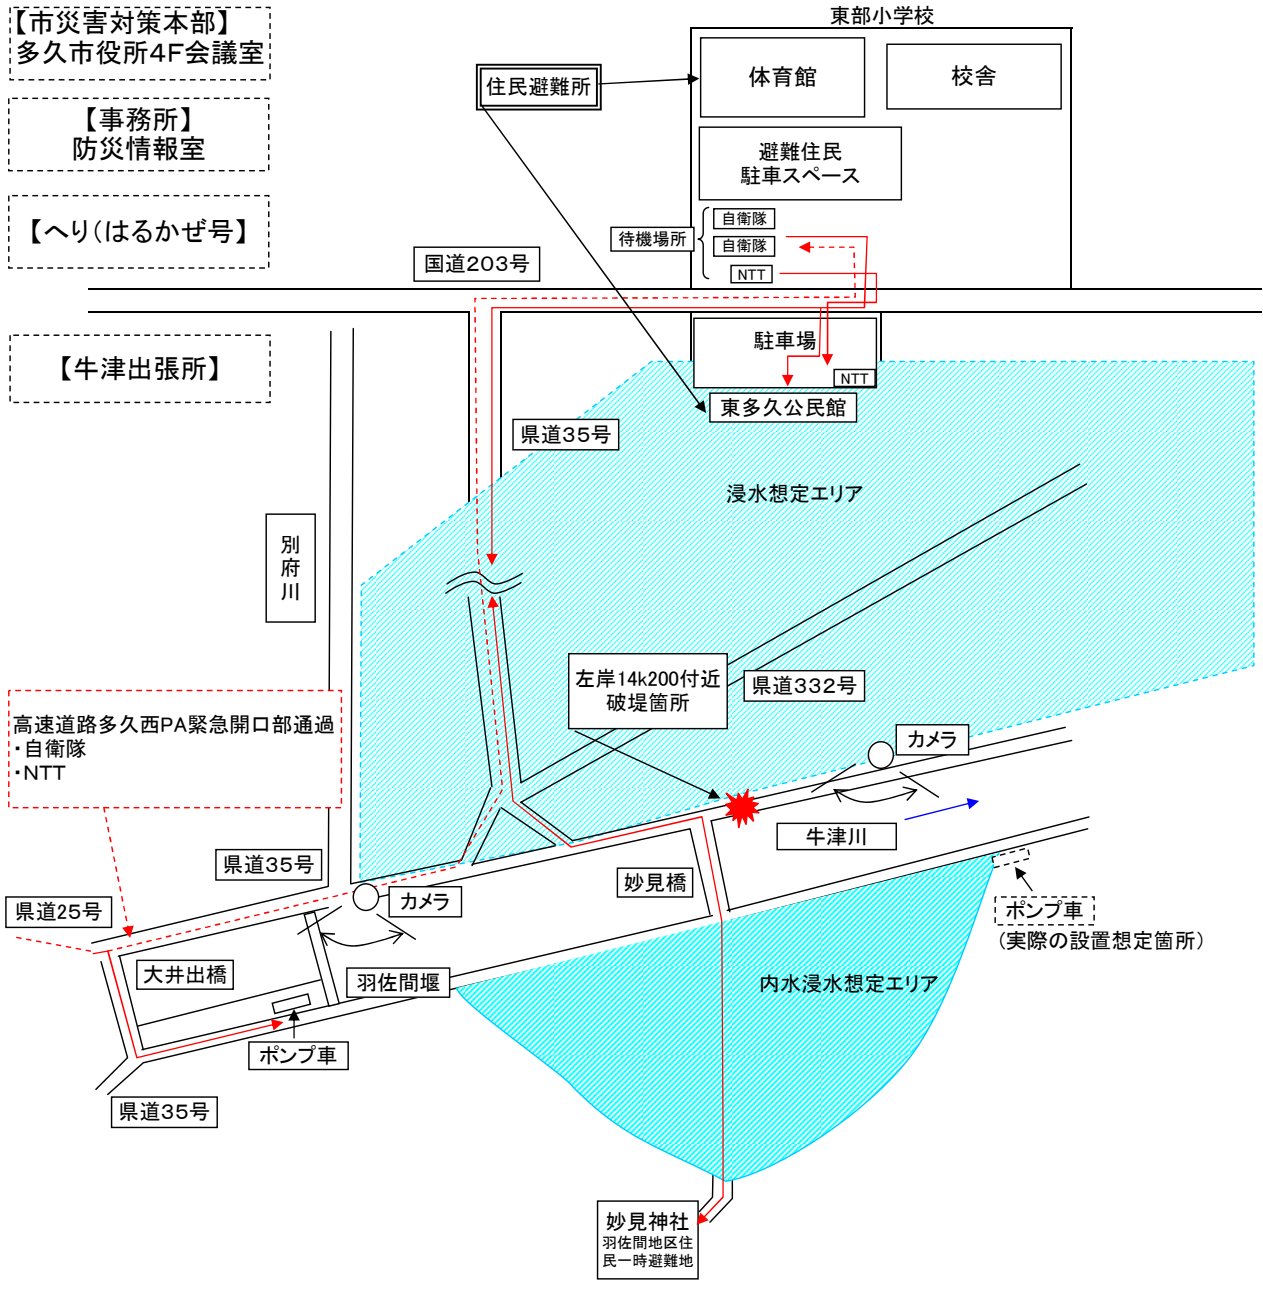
【市災害対策本部】
多久市役所4F会議室

【事務所】
防災情報室

【へり(はるかぜ号】

【牛津出張所】

東部小学校

住民避難所

体育館

校舎

避難住民
駐車スペース

待機場所

自衛隊

自衛隊

NTT

国道203号

駐車場

NTT

東多久公民館

県道35号

浸水想定エリア

別府川

左岸14k200付近
破堤箇所

県道332号

カメラ

高速道路多久西PA緊急開口部通過
・自衛隊
・NTT

牛津川

県道35号

妙見橋

県道25号

カメラ

ポンプ車
(実際の設置想定箇所)

大井出橋

羽佐間堰

内水浸水想定エリア

ポンプ車

県道35号

妙見神社
羽佐間地区住
民一時避難地